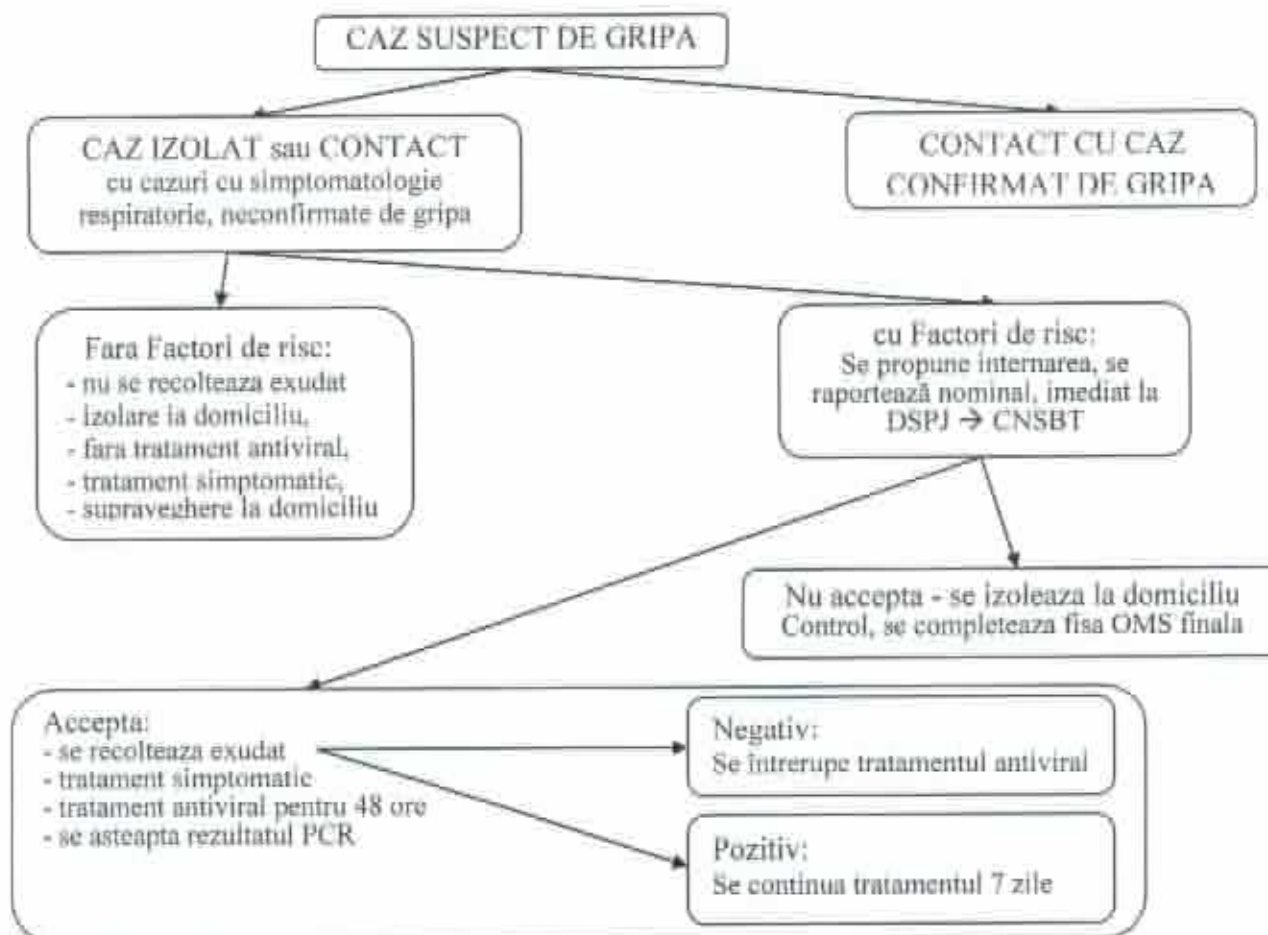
CAZ SUSPECT DE GRIPA

CAZ IZOLAT sau CONTACT cu cazuri cu simptomatologie respiratorie, neconfirmate de gripa

CONTACT CU CAZ CONFIRMAT DE GRIPA

Fara Factori de risc:
- nu se recolteaza exudat
- izolare la domiciliu,
- fara tratament antiviral,
- tratament simptomatic,
- supraveghere la domiciliu

cu Factori de risc:
Se propune internarea, se raportează nominal, imediat la DSPJ → CNSBT

Nu accepta - se izoleaza la domiciliu
Control, se completeaza fisa OMS finala

Accepta:
- se recolteaza exudat
- tratament simptomatic
- tratament antiviral pentru 48 ore
- se asteapta rezultatul PCR

Negativ:
Se întrerupe tratamentul antiviral

Pozitiv:
Se continua tratamentul 7 zile